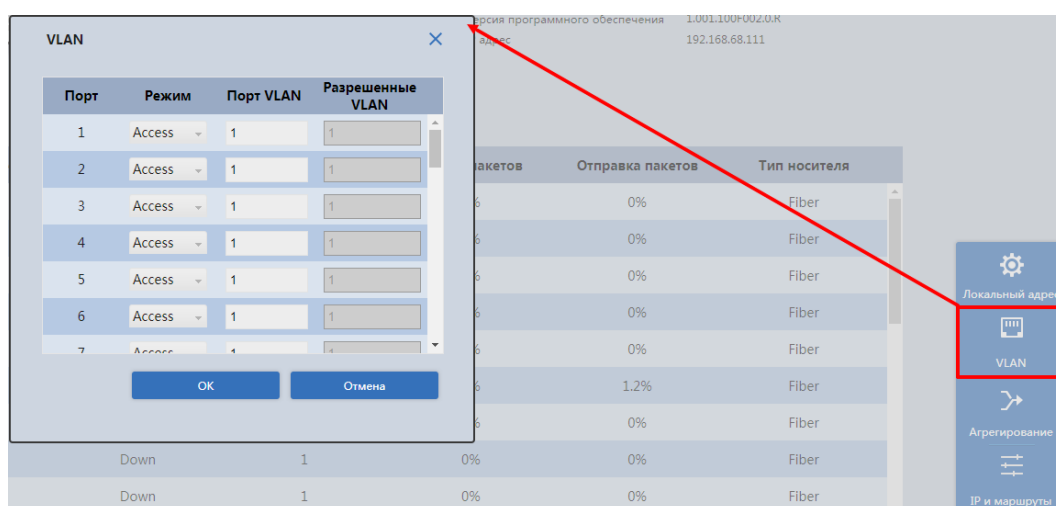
VLAN ×

| Порт | Режим | Порт VLAN | Разрешенные VLAN |
|---|---|---|---|
| 1 | Access | 1 | 1 |
| 2 | Access | 1 | 1 |
| 3 | Access | 1 | 1 |
| 4 | Access | 1 | 1 |
| 5 | Access | 1 | 1 |
| 6 | Access | 1 | 1 |
| 7 | Access | 1 | 1 |

OK Отмена

ерсия программного обеспечения 1.001.100F002.0.R
адрес 192.168.68.111

| пакетов | Отправка пакетов | Тип носителя |
|---|---|---|
| % | 0% | Fiber |
| % | 0% | Fiber |
| % | 0% | Fiber |
| % | 0% | Fiber |
| % | 0% | Fiber |
| % | 1.2% | Fiber |
| % | 0% | Fiber |

| Down | 1 | 0% | 0% | Fiber |
|---|---|---|---|---|
| Down | 1 | 0% | 0% | Fiber |

Локальный адрес
VLAN
Агрегирование
IP и маршруты